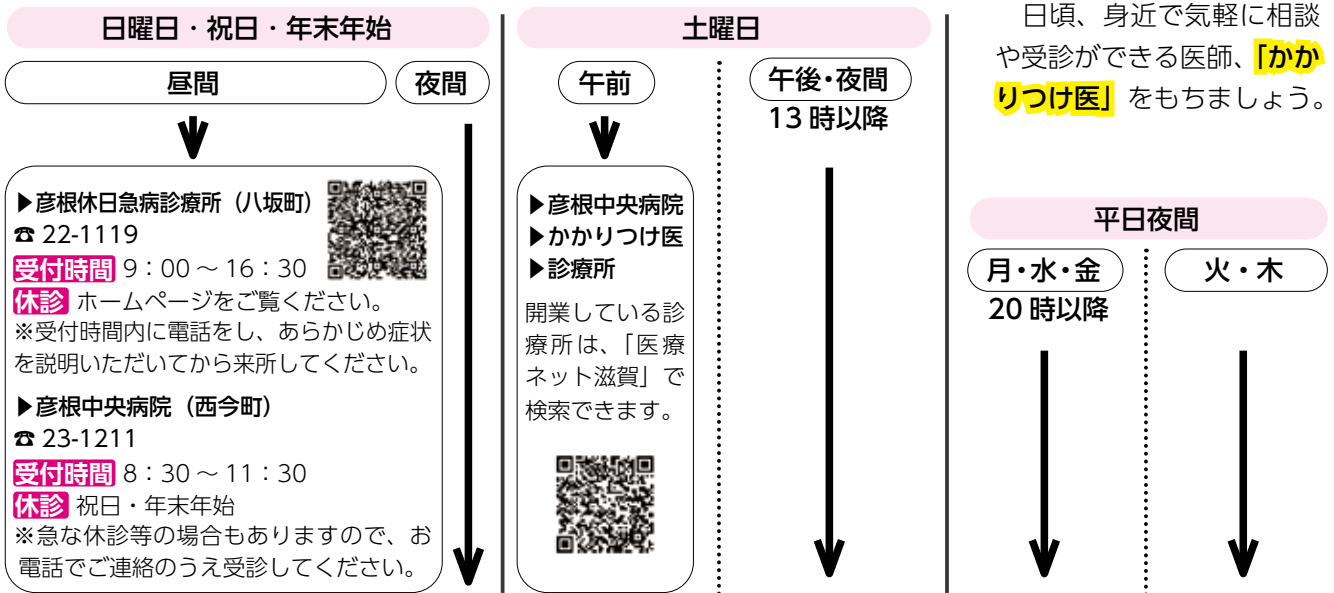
日曜日・祝日・年末年始

昼間

夜間

▶彦根休日急病診療所（八坂町）
☎ 22-1119
受付時間 9：00 ～ 16：30
休診 ホームページをご覧ください。
※受付時間内に電話をし、あらかじめ症状を説明いただいてから来所してください。

▶彦根中央病院（西今町）
☎ 23-1211
受付時間 8：30 ～ 11：30
休診 祝日・年末年始
※急な休診等の場合もありますので、お電話でご連絡のうえ受診してください。

土曜日

午前

▶彦根中央病院
▶かかりつけ医
▶診療所

開業している診療所は、「医療ネット滋賀」で検索できます。

午後・夜間
13 時以降

日頃、身近で気軽に相談や受診ができる医師、「かかりつけ医」をもちましょう。

平日夜間

月・水・金
20 時以降

火・木